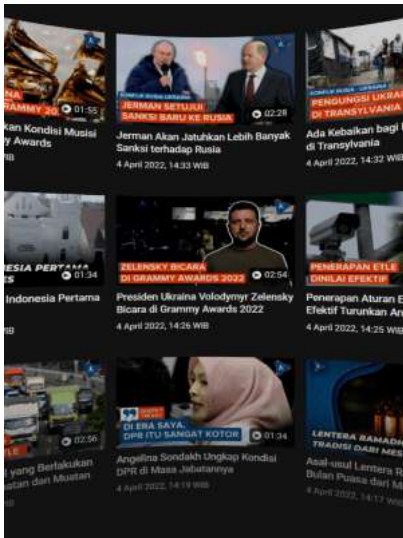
RAMMY 20
01:55
kan Kondisi Musisi
y Awards
IB

KONFLIK RUSIA-UKRAINA
JERMAN SETUJUI
SANKSI BARU KE RUSIA
02:28
Jerman Akan Jatuhkan Lebih Banyak Sanksi terhadap Rusia
4 April 2022, 14:33 WIB

KONFLIK RUSIA-UKRAINA
PENGUNGSI UKRAI
DI TRANSYLVANIA
Ada Kebaikan bagi I
di Transylvania
4 April 2022, 14:32 WIB

ESIA PERTAMA
01:34
Indonesia Pertama
IB

ZELENSKY BICARA
DI GRAMMY AWARDS 2022
02:54
Presiden Ukraina Volodymyr Zelensky Bicara di Grammy Awards 2022
4 April 2022, 14:26 WIB

PENERAPAN ETLE
DINILAI EFEKTIF
Penerapan Aturan E
Efektif Turunkan An
4 April 2022, 14:25 WIB

02:56
yang Berlakukan
atan dan Muatan

DI ERA SAYA,
DPR ITU SANGAT KOTOR
01:34
Angelina Sondakh Ungkap Kondisi DPR di Masa Jabatannya
4 April 2022, 14:19 WIB

LENTERA RAMADH
TRADISI DARI MES
Asal-usul Lentera R
Bulan Puasa dari M
4 April 2022, 14:17 WIB